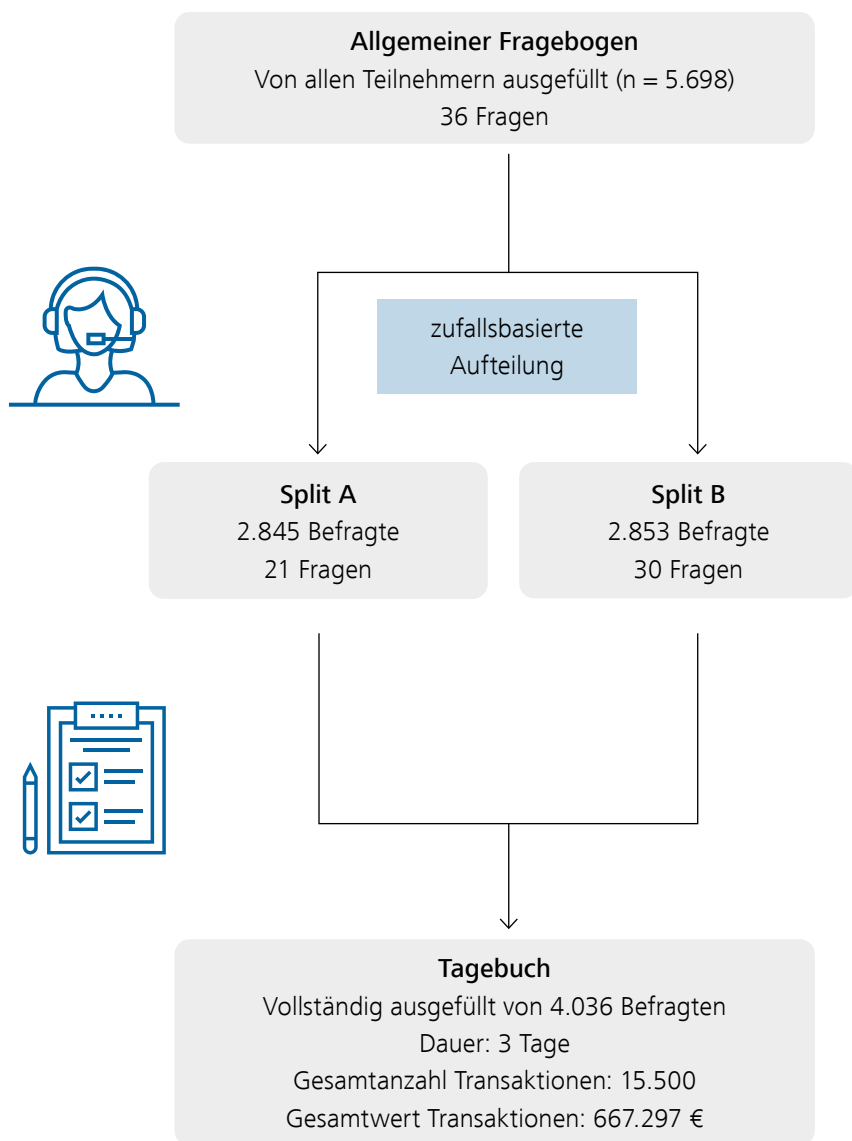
Allgemeiner Fragebogen
Von allen Teilnehmern ausgefüllt (n = 5.698)
36 Fragen

zufallsbasierte Aufteilung

Split A
2.845 Befragte
21 Fragen

Split B
2.853 Befragte
30 Fragen

Tagebuch
Vollständig ausgefüllt von 4.036 Befragten
Dauer: 3 Tage
Gesamtanzahl Transaktionen: 15.500
Gesamtwert Transaktionen: 667.297 €